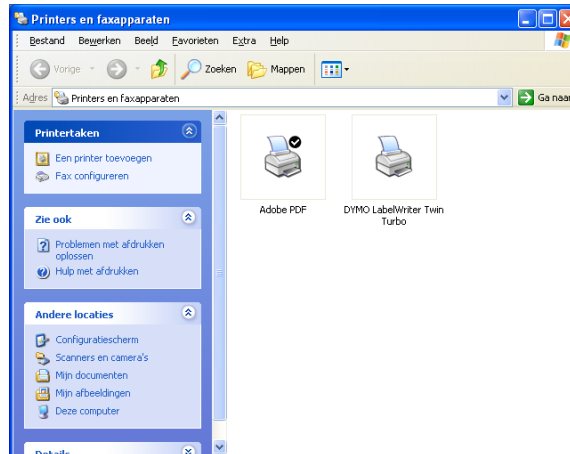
Printers en faxapparaten

Bestand Bewerken Beeld Favorieten Extra Help

Vorige Zoeken Mappen

Adres Printers en faxapparaten

Ga naar

Printertaken

Een printer toevoegen

Fax configureren

Zie ook

Problemen met afdrukken oplossen

Hulp met afdrukken

Andere locaties

Configuratiescherm

Scanners en camera's

Mijn documenten

Mijn afbeeldingen

Deze computer

Details

Adobe PDF

DYMO LabelWriter Twin Turbo